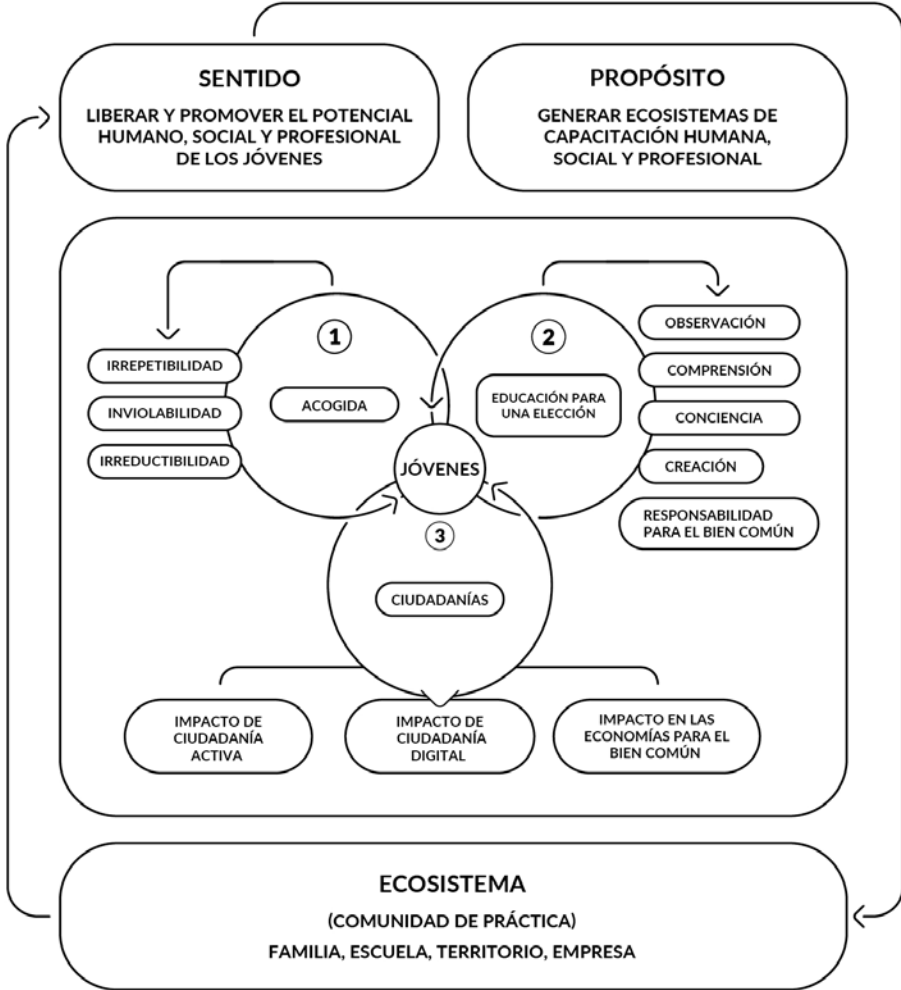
SENTIDO

LIBERAR Y PROMOVER EL POTENCIAL HUMANO, SOCIAL Y PROFESIONAL DE LOS JÓVENES

PROPÓSITO

GENERAR ECOSISTEMAS DE CAPACITACIÓN HUMANA, SOCIAL Y PROFESIONAL

1

IRREPETIBILIDAD

INVIOLABILIDAD

IRREDUCTIBILIDAD

ACOGIDA

2

EDUCACIÓN PARA UNA ELECCIÓN

OBSERVACIÓN

COMPRENSIÓN

CONCIENCIA

CREACIÓN

RESPONSABILIDAD PARA EL BIEN COMÚN

JÓVENES

3

CIUDADANÍAS

IMPACTO DE CIUDADANÍA ACTIVA

IMPACTO DE CIUDADANÍA DIGITAL

IMPACTO EN LAS ECONOMÍAS PARA EL BIEN COMÚN

ECOSISTEMA

(COMUNIDAD DE PRÁCTICA)

FAMILIA, ESCUELA, TERRITORIO, EMPRESA